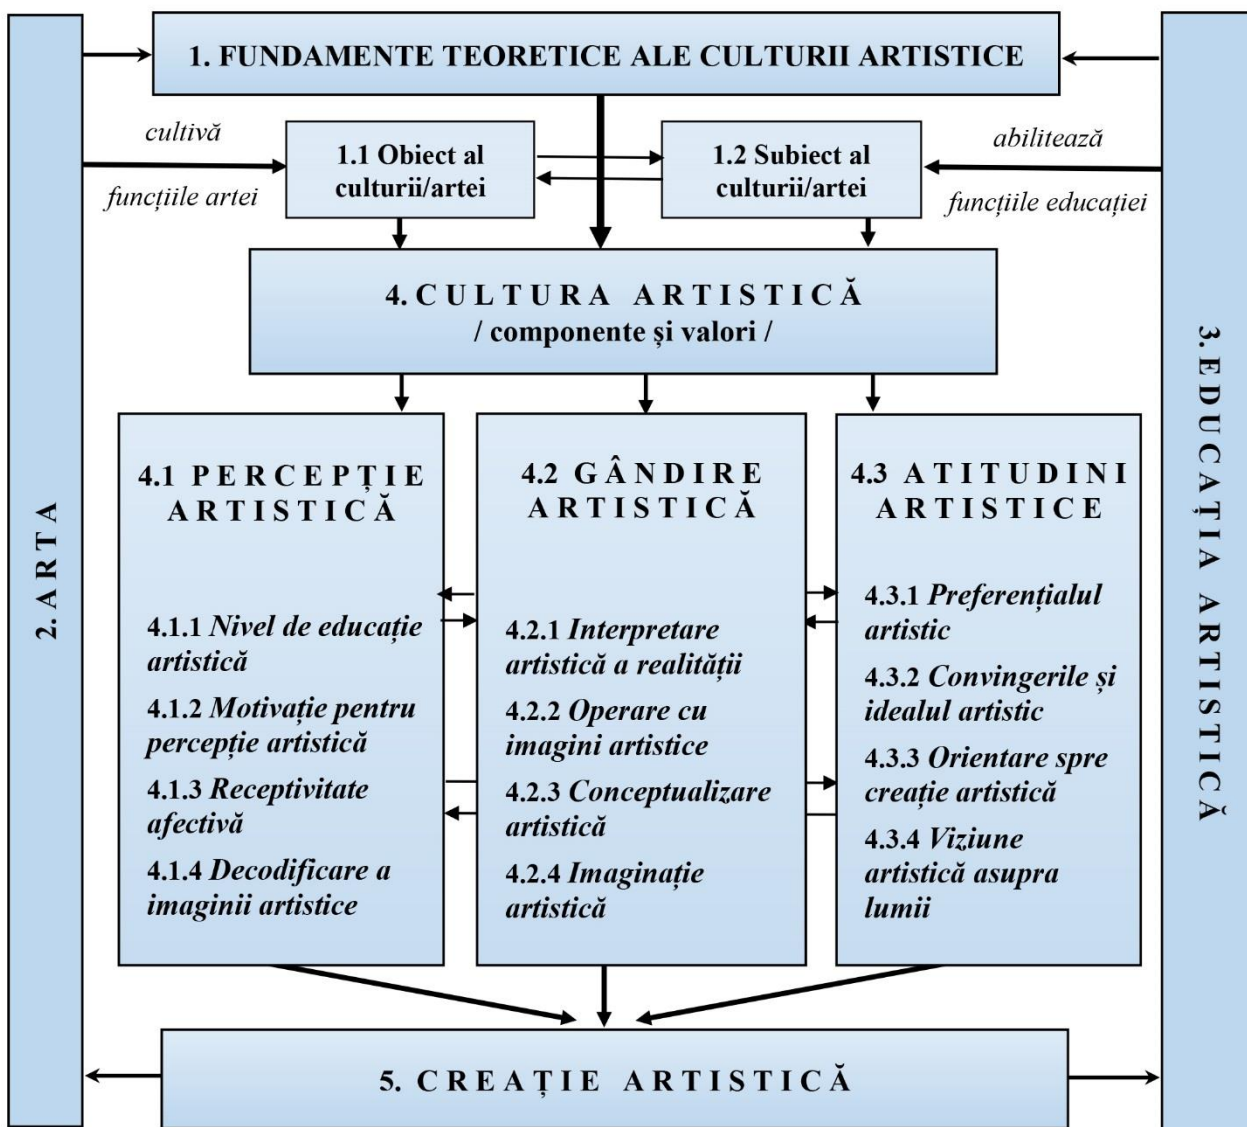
1. FUNDAMENTE TEORETICE ALE CULTURII ARTISTICE

cultivă

funcțiile artei

1.1 Obiect al culturii/artei

1.2 Subiect al culturii/artei

abilitează

funcțiile educației

4. CULTURA ARTISTICĂ
/ componente și valori /

2. ARTA

3. EDUCAȚIA ARTISTICĂ

4.1 PERCEPȚIE ARTISTICĂ

4.1.1 *Nivel de educație artistică*

4.1.2 *Motivație pentru percepție artistică*

4.1.3 *Receptivitate afectivă*

4.1.4 *Decodificare a imaginii artistice*

4.2 GÂNDIRE ARTISTICĂ

4.2.1 *Interpretare artistică a realității*

4.2.2 *Operare cu imagini artistice*

4.2.3 *Conceptualizare artistică*

4.2.4 *Imaginație artistică*

4.3 ATITUDINI ARTISTICE

4.3.1 *Preferențialul artistic*

4.3.2 *Convingerile și idealul artistic*

4.3.3 *Orientare spre creație artistică*

4.3.4 *Viziune artistică asupra lumii*

5. CREAȚIE ARTISTICĂ